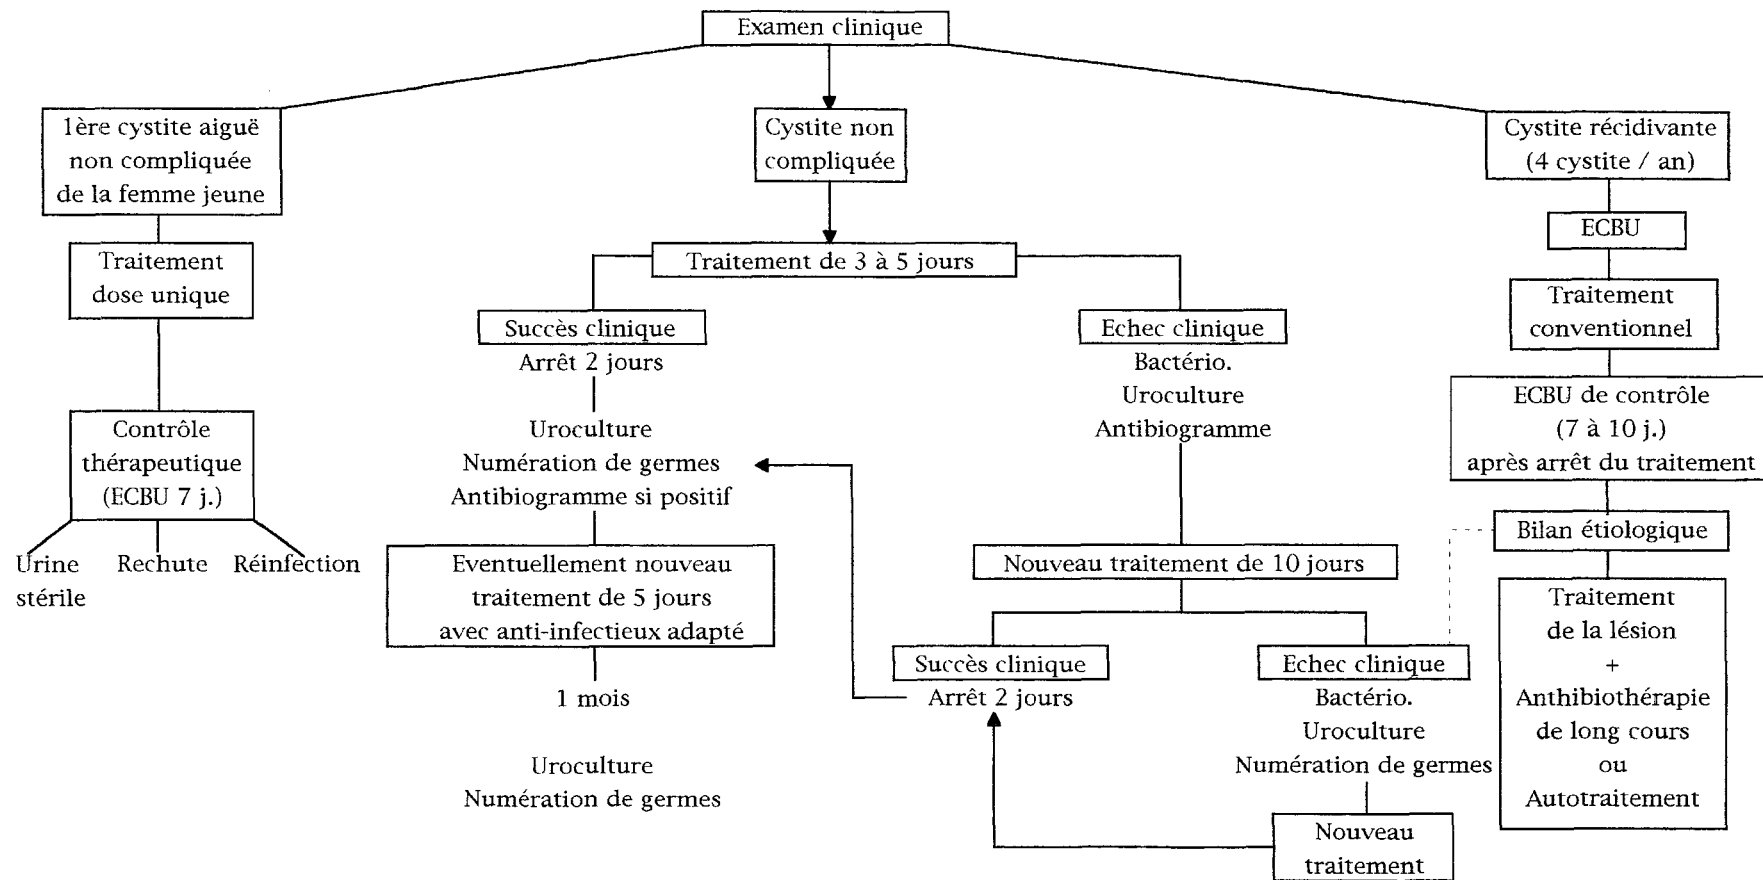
Examen clinique

1ère cystite aiguë non compliquée de la femme jeune

Traitement dose unique

Contrôle thérapeutique (ECBU 7 j.)

Urine stérile

Rechute

Réinfection

Cystite non compliquée

Traitement de 3 à 5 jours

Succès clinique

Arrêt 2 jours

Uroculture
Numération de germes
Antibiogramme si positif

Eventuellement nouveau traitement de 5 jours avec anti-infectieux adapté

1 mois

Uroculture
Numération de germes

Echec clinique

Bactério.
Uroculture
Antibiogramme

Nouveau traitement de 10 jours

Succès clinique

Arrêt 2 jours

Echec clinique

Bactério.
Uroculture
Numération de germes

Nouveau traitement

Cystite récidivante (4 cystite / an)

ECBU

Traitement conventionnel

ECBU de contrôle (7 à 10 j.) après arrêt du traitement

Bilan étiologique

Traitement de la lésion
+
Anthibiothérapie de long cours
ou
Autotraitement